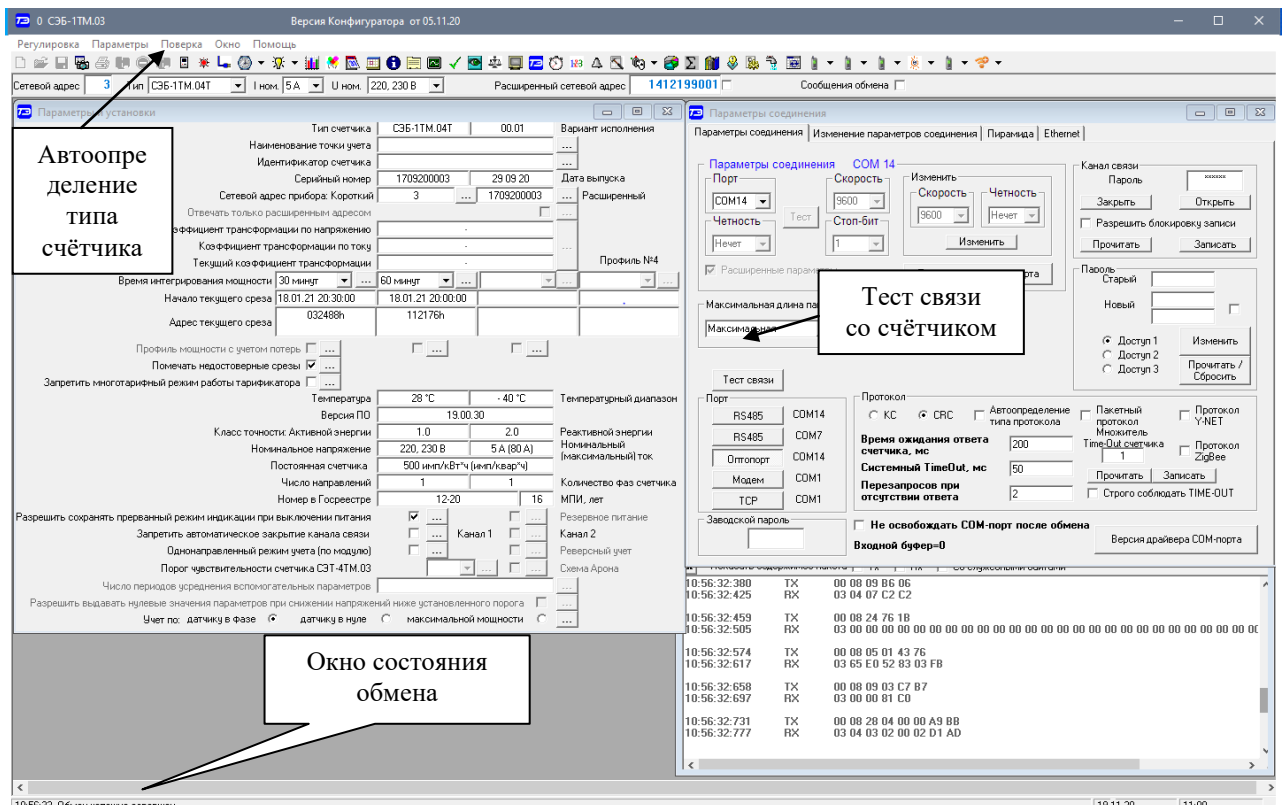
0 СЭБ-1ТМ.03 Версия Конфигуратора от 05.11.20

Регулировка Параметры Поверка Окно Помощь

Сетевой адрес 3 Тип СЭБ-1ТМ.04Т I ном. 5 А U ном. 220, 230 В Расширенный сетевой адрес 1412199001 Сообщения обмена

Параметры установки

Автоопределение типа счётчика

Тип счетчика СЭБ-1ТМ.04Т 00.01 Вариант исполнения
Наименование точки учета
Идентификатор счетчика
Серийный номер 1709200003 29 09 20 Дата выпуска
Сетевой адрес прибора: Короткий 3 1709200003 Расширенный
Отвечать только расширенным адресом
Коэффициент трансформации по напряжению
Коэффициент трансформации по току
Текущий коэффициент трансформации Профиль №4
Время интегрирования мощности 30 минут 60 минут
Начало текущего среза 18.01.21 20:30:00 18.01.21 20:00:00
Адрес текущего среза 032488h 112176h
Профиль мощности с учетом потерь
Помечать недостоверные срезы
Запретить многотарифный режим работы тарификатора
Температура 28 °C - 40 °C Температурный диапазон
Версия ПО 19.00.30
Класс точности: Активной энергии 1.0 2.0 Реактивной энергии
Номинальное напряжение 220, 230 В 5 А (80 А) Номинальный (максимальный) ток
Постоянная счетчика 500 имп/кВт*ч (имп/квар*ч)
Число направлений 1 1 Количество фаз счетчика
Номер в Госреестре 12-20 16 МПИ, лет
Разрешить сохранять прерванный режим индикации при выключении питания Резервное питание
Запретить автоматическое закрытие канала связи Канал 1 Канал 2
Однонаправленный режим учета (по модулю) Реверсный учет
Порог чувствительности счетчика СЭТ-4ТМ.03 Схема Арона
Число периодов усреднения вспомогательных параметров
Разрешить выдавать нулевые значения параметров при снижении напряжений ниже установленного порога
Учет по: датчику в фазе датчику в нуле максимальной мощности

Окно состояния обмена

Параметры соединения

Параметры соединения | Изменение параметров соединения | Пирамида | Ethernet

Параметры соединения COM 14
Порт COM14 Скорость 9600 Изменить Скорость 9600 Четность Нечет
Четность Нечет Тест Стоп-бит 1 Изменить
Расширенные параметры
Максимальная длина па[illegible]
Максимальная

Тест связи со счётчиком

Тест связи
Порт
RS485 COM14
RS485 COM7
Оптопорт COM14
Модем COM1
TCP COM1
Заводской пароль

Протокол
КС CRC Автоопределение типа протокола Пакетный протокол Протокол Y-NET
Время ожидания ответа счетчика, мс 200 Множитель Time-Out счетчика 1 Протокол ZigBee
Системный TimeOut, мс 50 Прочитать Записать
Перезапросов при отсутствии ответа 2 Строго соблюдать TIME-OUT
Не освобождать COM-порт после обмена
Входной буфер=0 Версия драйвера COM-порта

Канал связи
Пароль ******
Закрыть Открыть
Разрешить блокировку записи
Прочитать Записать
Пароль
Старый
Новый
Доступ 1 Изменить
Доступ 2
Доступ 3 Прочитать / Сбросить

10:56:32:380 TX 00 08 09 B6 06
10:56:32:425 RX 03 04 07 C2 C2

10:56:32:459 TX 00 08 24 76 1B
10:56:32:505 RX 03 00 00 00 00 00 00 00 00 00 00 00 00 00 00 00 00 00 00 00 00 00 00 00 00 00 00 00 00 00 0C

10:56:32:574 TX 00 08 05 01 43 76
10:56:32:617 RX 03 65 E0 52 83 03 FB

10:56:32:658 TX 00 08 09 03 C7 B7
10:56:32:697 RX 03 00 00 81 C0

10:56:32:731 TX 00 08 28 04 00 00 A9 BB
10:56:32:777 RX 03 04 03 02 00 02 D1 AD

18.11.20 11:00